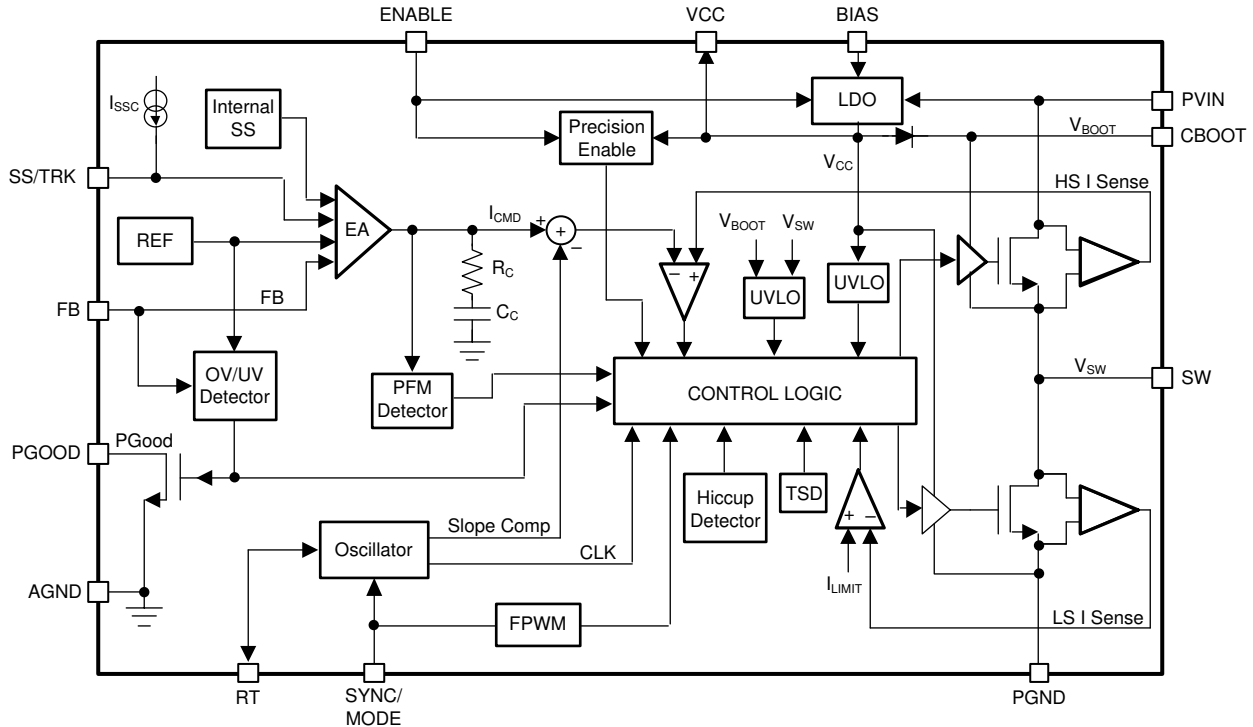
ENABLE
VCC
BIAS
$I_{SSC}$
Internal SS
LDO
PVIN
Precision Enable
$V_{BOOT}$
CBOOT
SS/TRK
$V_{CC}$
HS I Sense
REF
EA
$I_{CMD}$
+
−
$V_{BOOT}$
$V_{SW}$
−
+
$R_C$
UVLO
UVLO
FB
FB
$C_C$
OV/UV Detector
PFM Detector
$V_{SW}$
SW
CONTROL LOGIC
PGOOD
PGood
Hiccup Detector
TSD
+
−
Oscillator
Slope Comp
CLK
AGND
$I_{LIMIT}$
FPWM
LS I Sense
RT
SYNC/ MODE
PGND